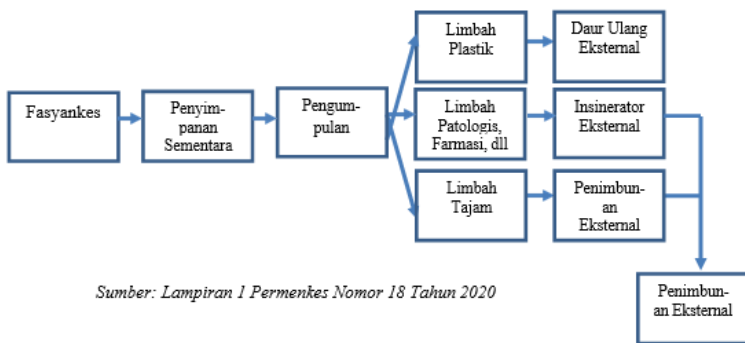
Fasyankes

Penyimpanan Sementara

Pengumpulan

Limbah Plastik

Limbah Patologis, Farmasi, dll

Limbah Tajam

Daur Ulang Eksternal

Insinerator Eksternal

Penimbunan Eksternal

Penimbunan Eksternal

Sumber: Lampiran 1 Permenkes Nomor 18 Tahun 2020